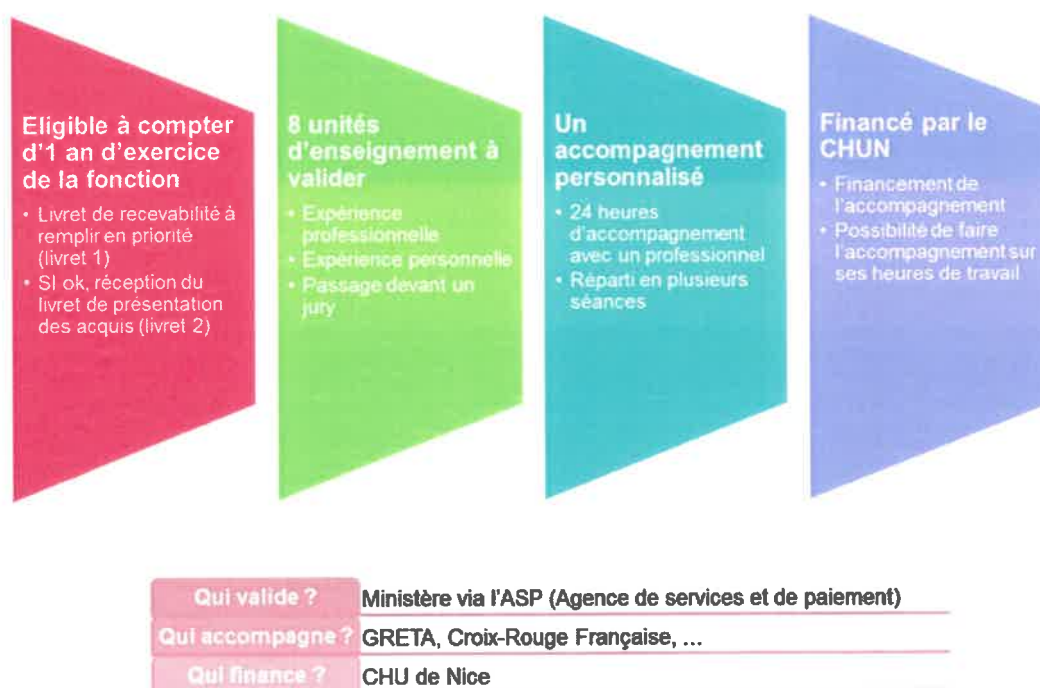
Eligible à compter d'1 an d'exercice de la fonction

- Livret de recevabilité à remplir en priorité (livret 1)
- SI ok, réception du livret de présentation des acquis (livret 2)

8 unités d'enseignement à valider

- Expérience professionnelle
- Expérience personnelle
- Passage devant un jury

Un accompagnement personnalisé

- 24 heures d'accompagnement avec un professionnel
- Réparti en plusieurs séances

Financé par le CHUN

- Financement de l'accompagnement
- Possibilité de faire l'accompagnement sur ses heures de travail

| | |
|---|---|
| Qui valide ? | Ministère via l'ASP (Agence de services et de paiement) |
| Qui accompagne ? | GRETA, Croix-Rouge Française, ... |
| Qui finance ? | CHU de Nice |